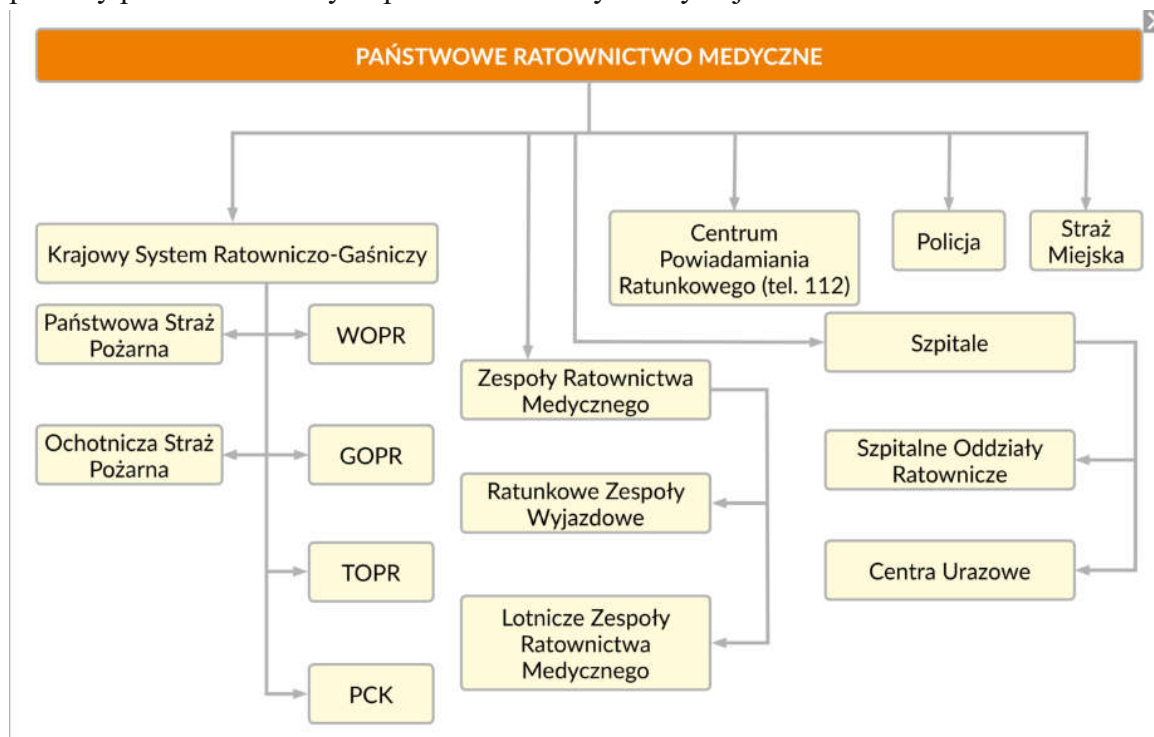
PAŃSTWOWE RATOWNICTWO MEDYCZNE

Krajowy System Ratowniczo-Gaśniczy

Państwowa Straż Pożarna

WOPR

Ochotnicza Straż Pożarna

GOPR

TOPR

PCK

Zespoły Ratownictwa Medycznego

Ratunkowe Zespoły Wyjazdowe

Lotnicze Zespoły Ratownictwa Medycznego

Centrum Powiadamiania Ratunkowego (tel. 112)

Policja

Straż Miejska

Szpitale

Szpitalne Oddziały Ratownicze

Centra Urazowe